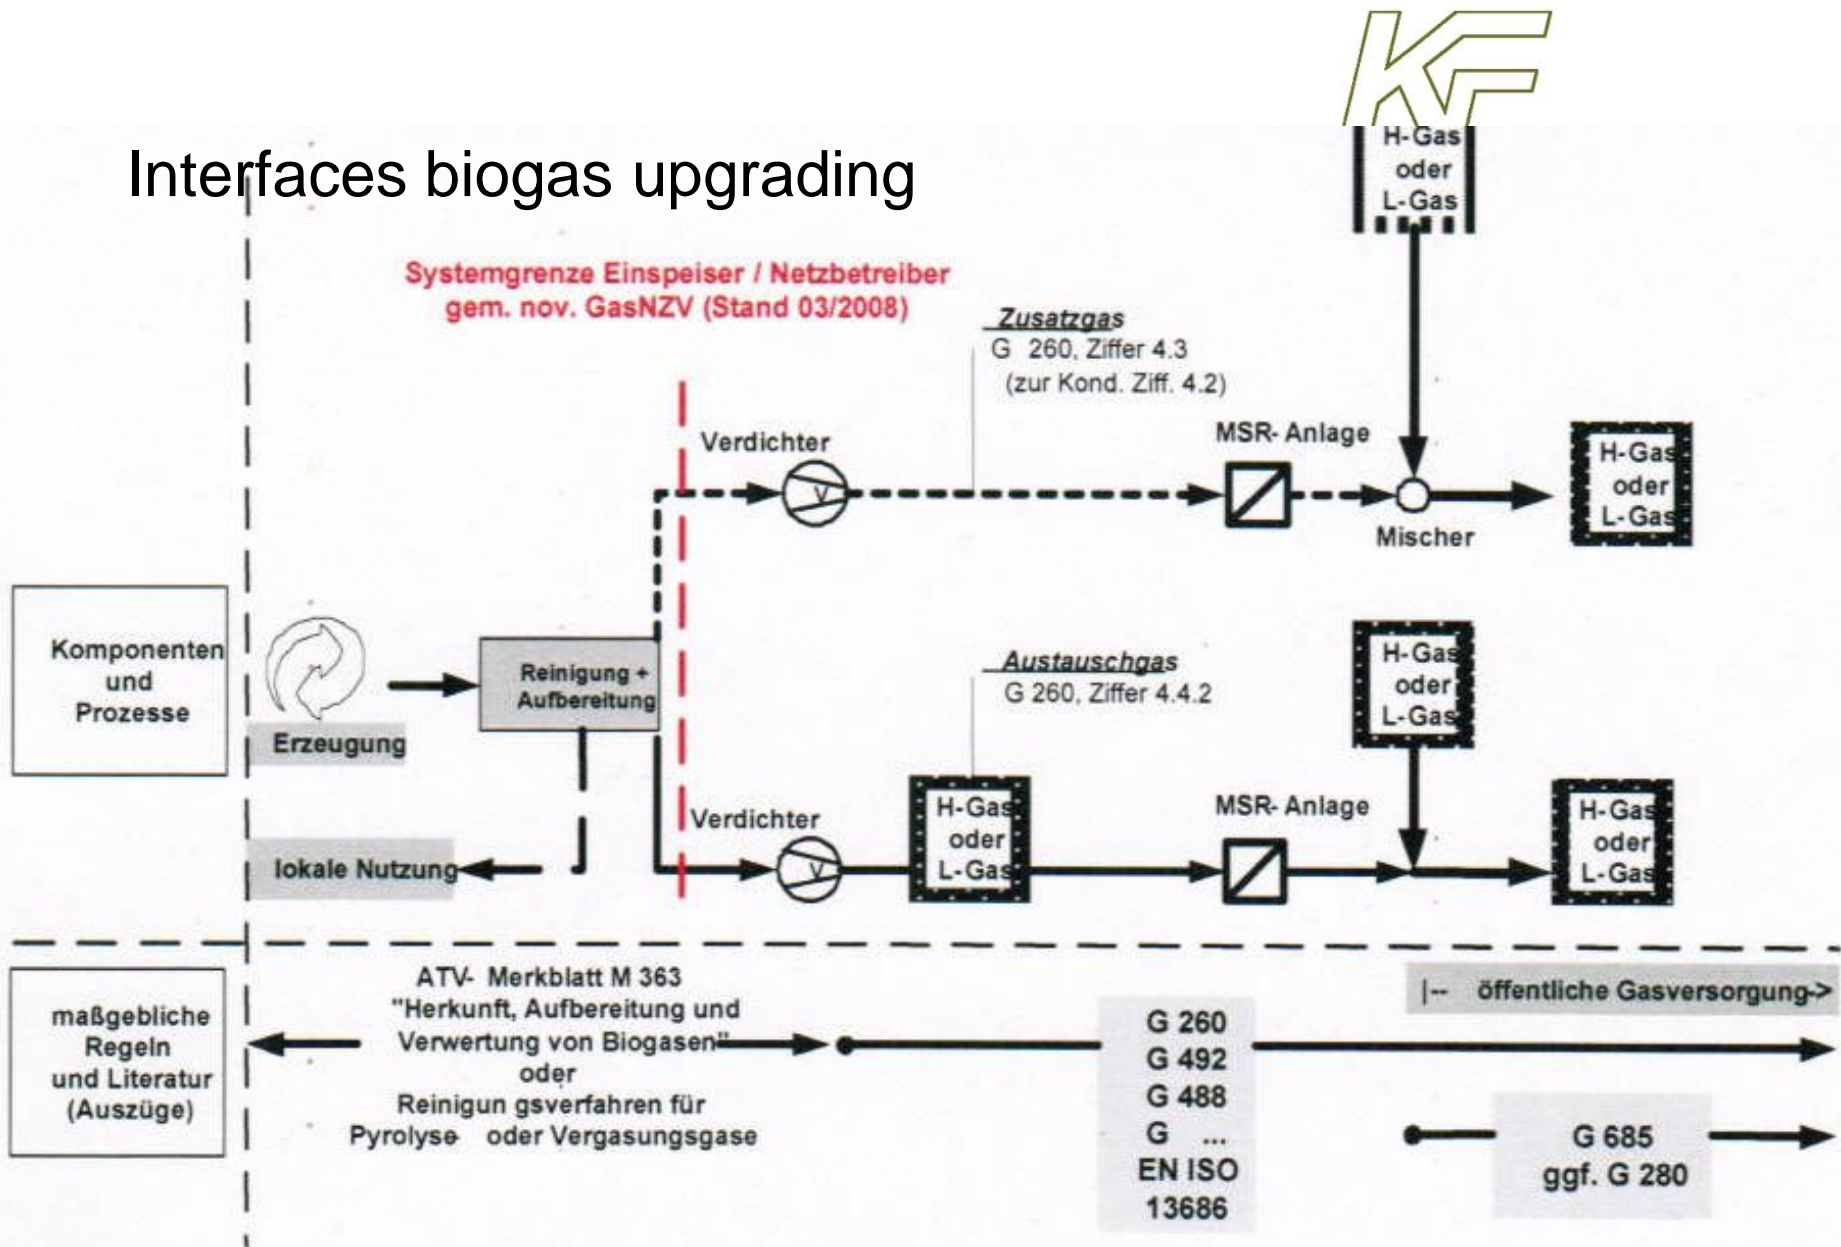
Interfaces biogas upgrading

H-Gas oder L-Gas

Systemgrenze Einspeiser / Netzbetreiber gem. nov. GasNZV (Stand 03/2008)

Zusatzgas
G 260, Ziffer 4.3
(zur Kond. Ziff. 4.2)

Verdichter

MSR- Anlage

H-Gas oder L-Gas

Mischer

Komponenten und Prozesse

Reinigung + Aufbereitung

Erzeugung

Austauschgas
G 260, Ziffer 4.4.2

H-Gas oder L-Gas

Verdichter

H-Gas oder L-Gas

MSR- Anlage

H-Gas oder L-Gas

lokale Nutzung

maßgebliche Regeln und Literatur (Auszüge)

ATV- Merkblatt M 363
"Herkunft, Aufbereitung und Verwertung von Biogasen"
oder
Reinigun gsverfahren für Pyrolyse oder Vergasungsgase

G 260
G 492
G 488
G ...
EN ISO 13686

|-- öffentliche Gasversorgung->

G 685
ggf. G 280